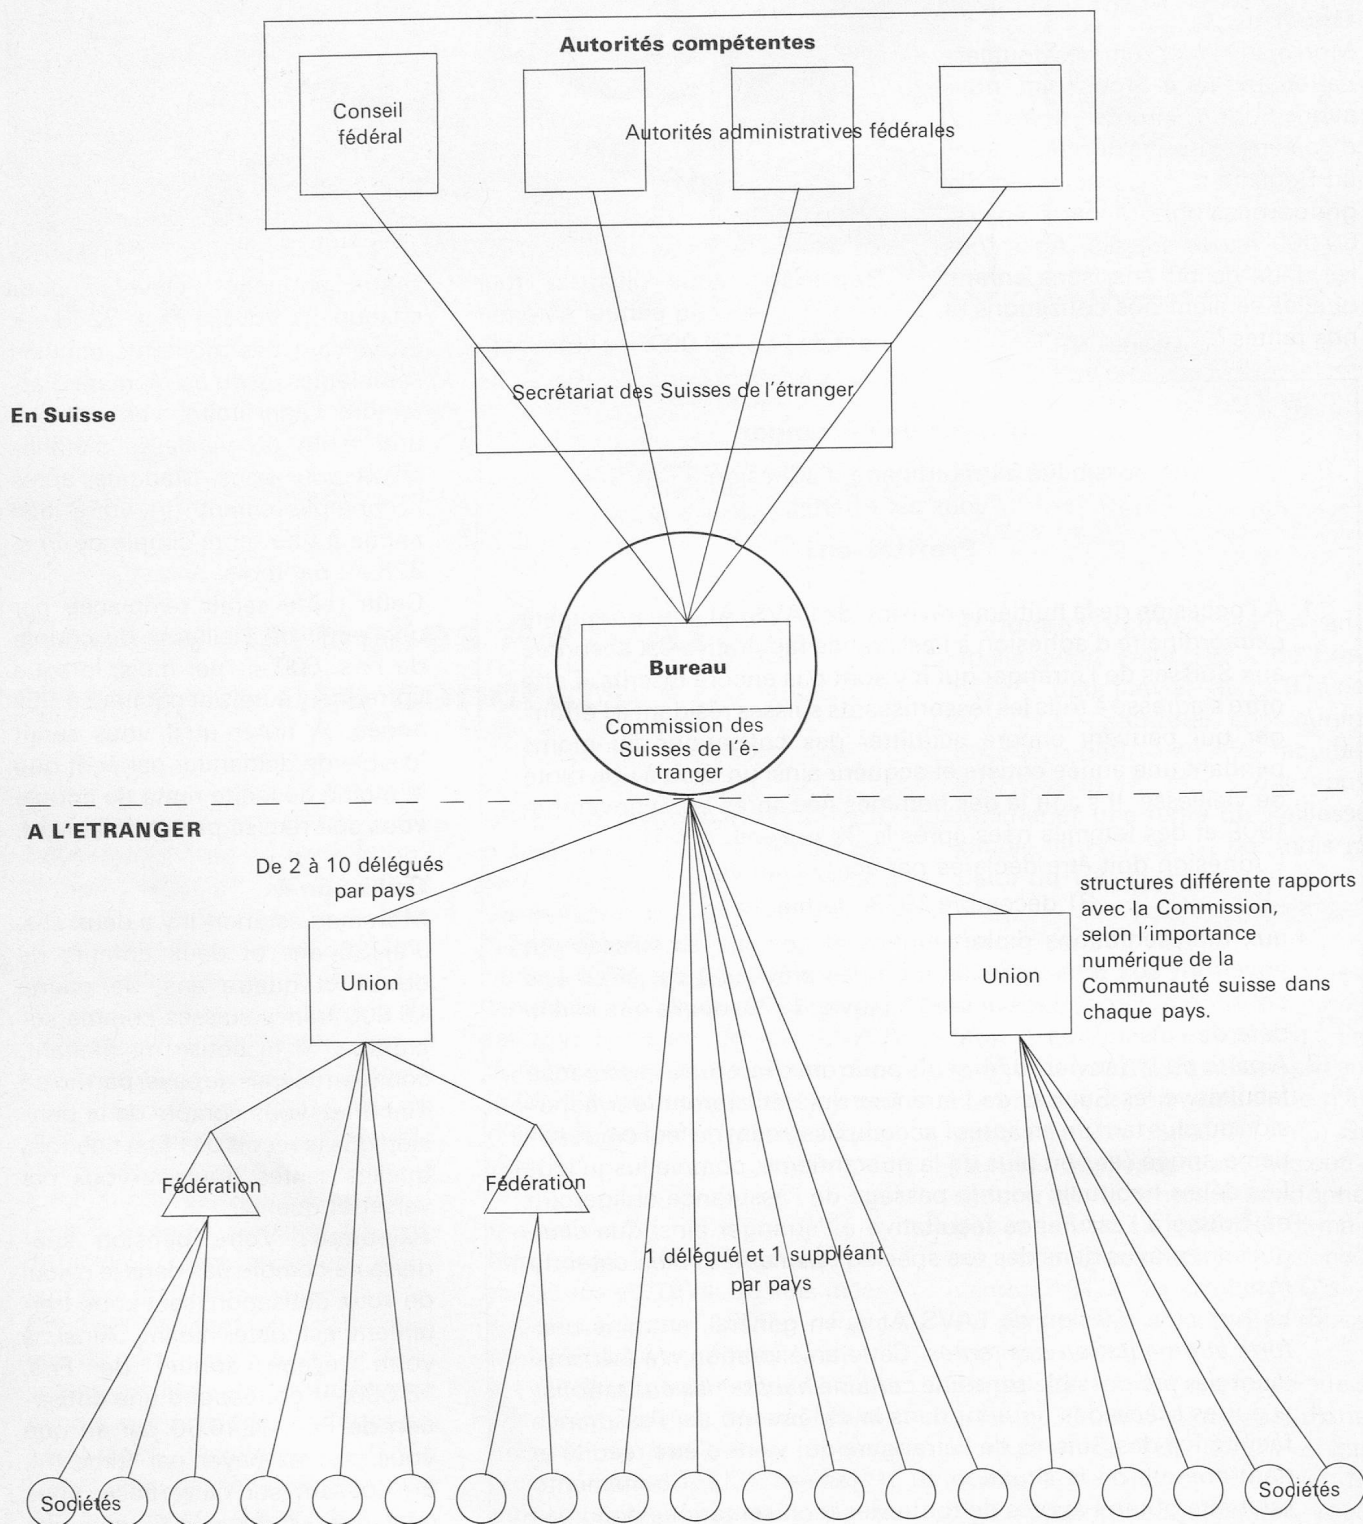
Autorités compétentes

Conseil fédéral

Autorités administratives fédérales

Secrétariat des Suisses de l'étranger

En Suisse

Bureau

Commission des Suisses de l'étranger

A L'ETRANGER

De 2 à 10 délégués par pays

structures différente rapports avec la Commission, selon l'importance numérique de la Communauté suisse dans chaque pays.

Union

Union

Fédération

Fédération

1 délégué et 1 suppléant par pays

Sociétés

Sociétés